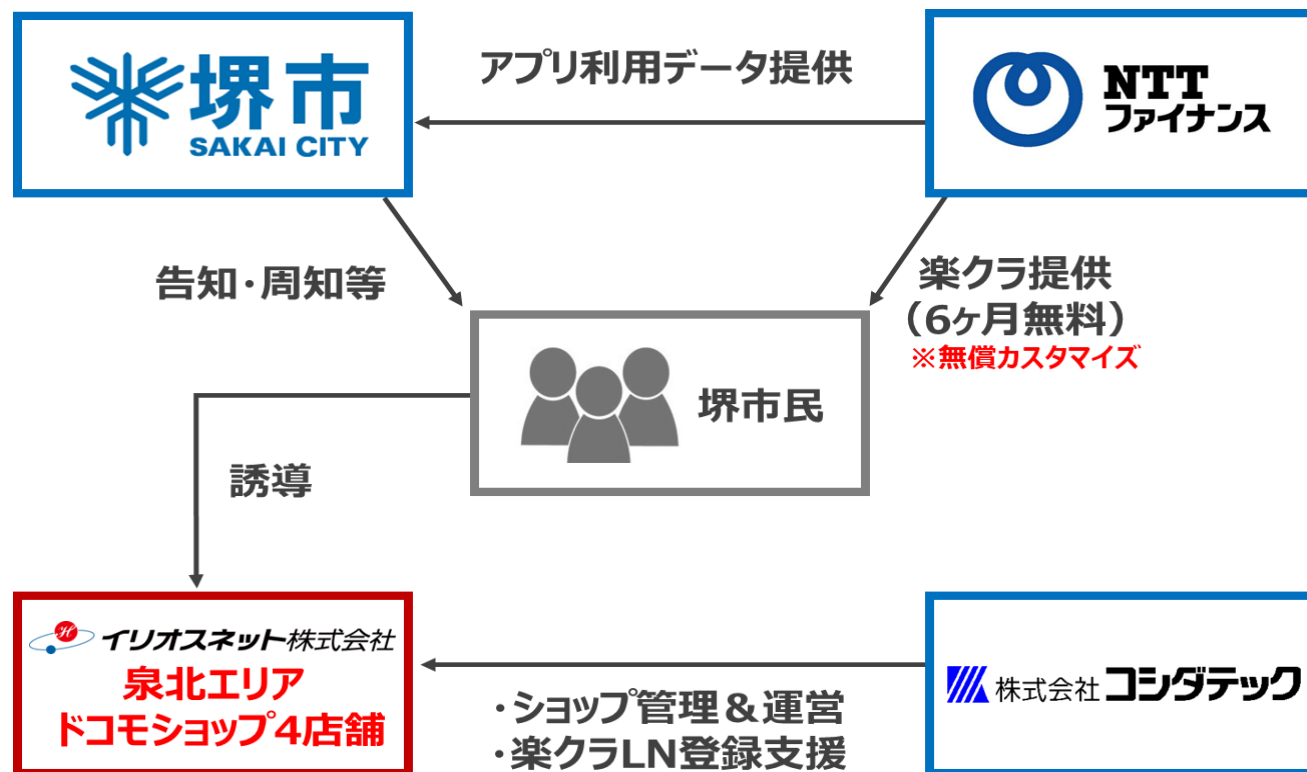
堺市
SAKAI CITY

アプリ利用データ提供

NTT
ファイナンス

告知・周知等

楽クラ提供
（6ヶ月無料）
※無償カスタマイズ

堺市民

誘導

イリオスネット株式会社
泉北エリア
ドコモショップ4店舗

株式会社コシダテック

・ショップ管理＆運営
・楽クラLN登録支援